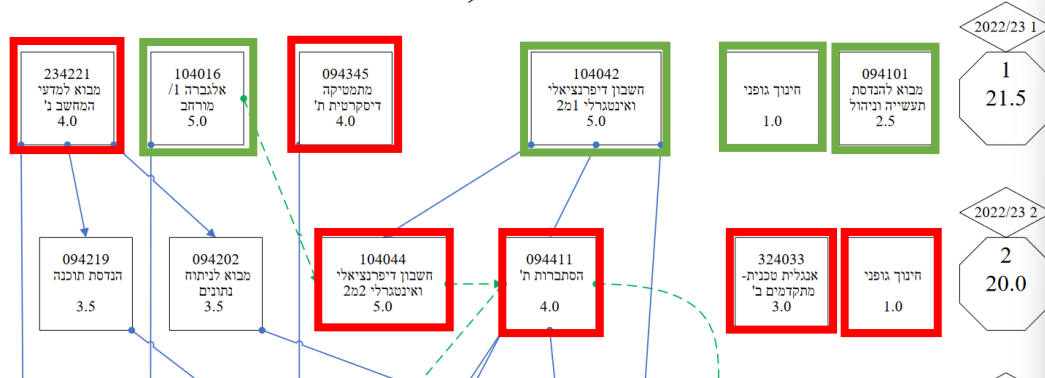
2022/23 1

1
21.5

094101
מבוא להנדסת תעשייה וניהול
2.5

חינוך גופני
1.0

104042
חשבון דיפרנציאלי ואינטגרלי 1מ2
5.0

094345
מתמטיקה דיסקרטית ת'
4.0

104016
אלגברה 1/ מורחב
5.0

234221
מבוא למדעי המחשב ג'
4.0

2022/23 2

2
20.0

חינוך גופני
1.0

324033
אנגלית טכנית- מתקדמים ב'
3.0

094411
הסתברות ת'
4.0

104044
חשבון דיפרנציאלי ואינטגרלי 2מ2
5.0

094202
מבוא לניתוח נתונים
3.5

094219
הנדסת תוכנה
3.5